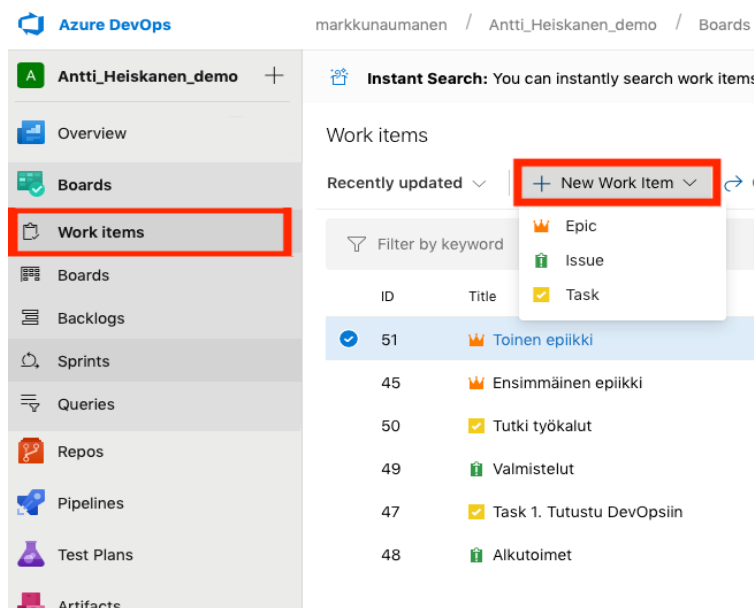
Azure DevOps

markkunaumanen / Antti_Heiskanen_demo / Boards

A Antti_Heiskanen_demo +

Overview

Boards

Work items

Boards

Backlogs

Sprints

Queries

Repos

Pipelines

Test Plans

Artifacts

Instant Search: You can instantly search work items

Work items

Recently updated

+ New Work Item

Epic

Issue

Task

Filter by keyword

| ID | Title |
|---|---|
| 51 | Toinen epiikki |
| 45 | Ensimmäinen epiikki |
| 50 | Tutki työkalut |
| 49 | Valmistelut |
| 47 | Task 1. Tutustu DevOpsiin |
| 48 | Alkutoimet |